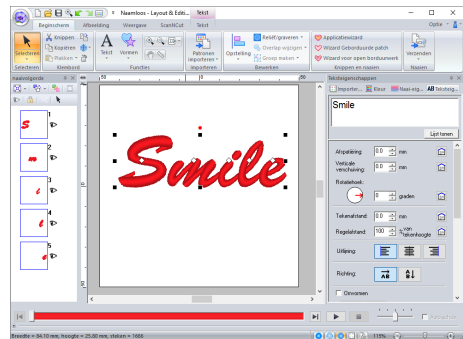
Naamloos - Layout & Edit...
Tekst
Optie
Beginscherm
Afbeelding
Weergave
ScanNCut
Tekst
Selecteren
Knippen
Kopiëren
Plakken
Klembord
Tekst
Vormen
Functies
Patronen importeren
Importeren
Opstelling
Reliëf/graveren
Overlap wijzigen
Groep maken
Bewerken
Applicatiewizard
Wizard Geborduurde patch
Wizard voor open borduurwerk
Knippen en naaien
Verzenden
Naaien
Naaivolgorde
Selecteren
1
2
3
4
5
Smile
Teksteigenschappen
Importer...
Kleur
Naai-eig...
Tekstei...
Smile
Lijst tonen
Afspatiëring
0.0
mm
Verticale verschuiving
0.0
mm
Rotatiehoek
0
graden
Tekenafstand
0.0
mm
Regelafstand
100
% van letterhoogte
Uitlijning
Richting
Omvormen
Breedte = 84.10 mm, Hoogte = 25.80 mm, Steken = 1666
115%